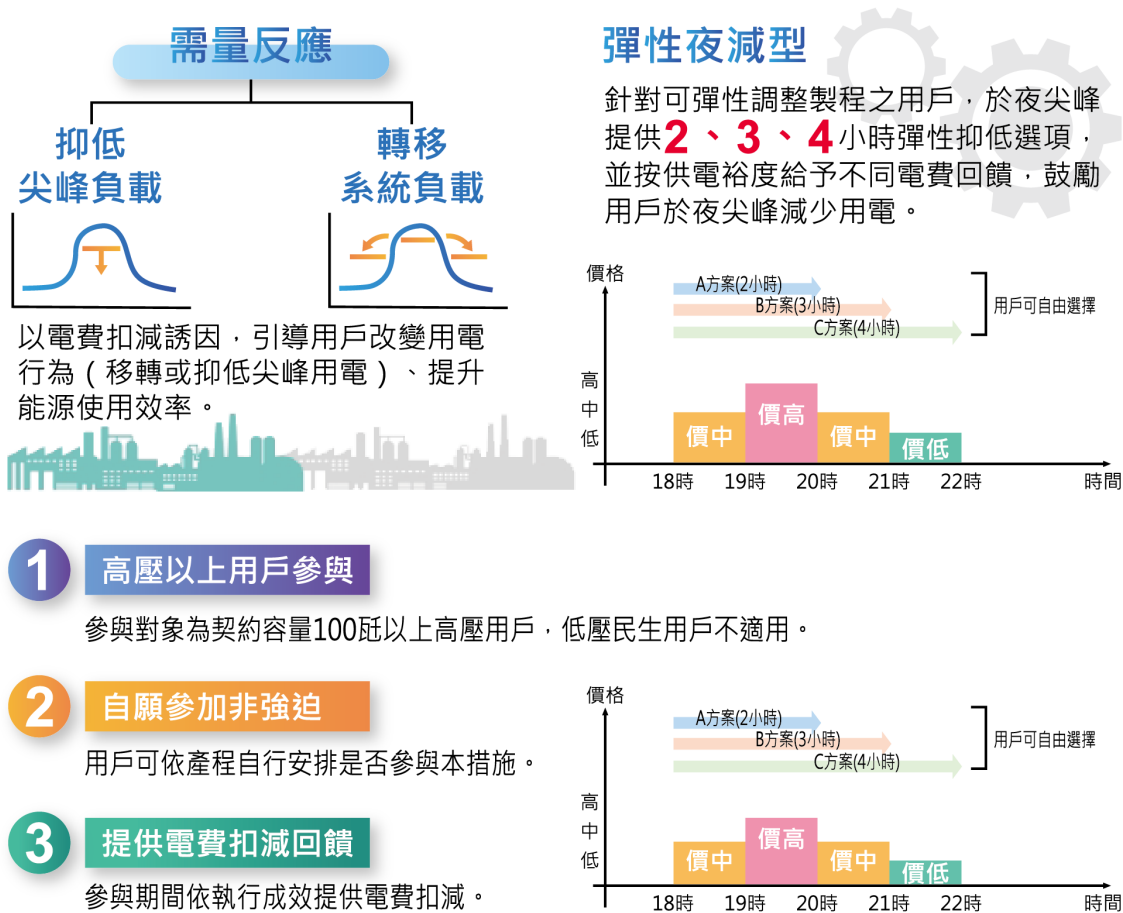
需量反應

抑低
尖峰負載

轉移
系統負載

以電費扣減誘因，引導用戶改變用電行為（移轉或抑低尖峰用電）、提升能源使用效率。

彈性夜減型

針對可彈性調整製程之用戶，於夜尖峰提供2、3、4小時彈性抑低選項，並按供電裕度給予不同電費回饋，鼓勵用戶於夜尖峰減少用電。

價格
A方案(2小時)
B方案(3小時)
C方案(4小時)
用戶可自由選擇
高
中
低
價中
價高
價中
價低
18時 19時 20時 21時 22時 時間

1 高壓以上用戶參與

參與對象為契約容量100瓩以上高壓用戶，低壓民生用戶不適用。

2 自願參加非強迫

用戶可依產程自行安排是否參與本措施。

3 提供電費扣減回饋

參與期間依執行成效提供電費扣減。

價格
A方案(2小時)
B方案(3小時)
C方案(4小時)
用戶可自由選擇
高
中
低
價中
價高
價中
價低
18時 19時 20時 21時 22時 時間